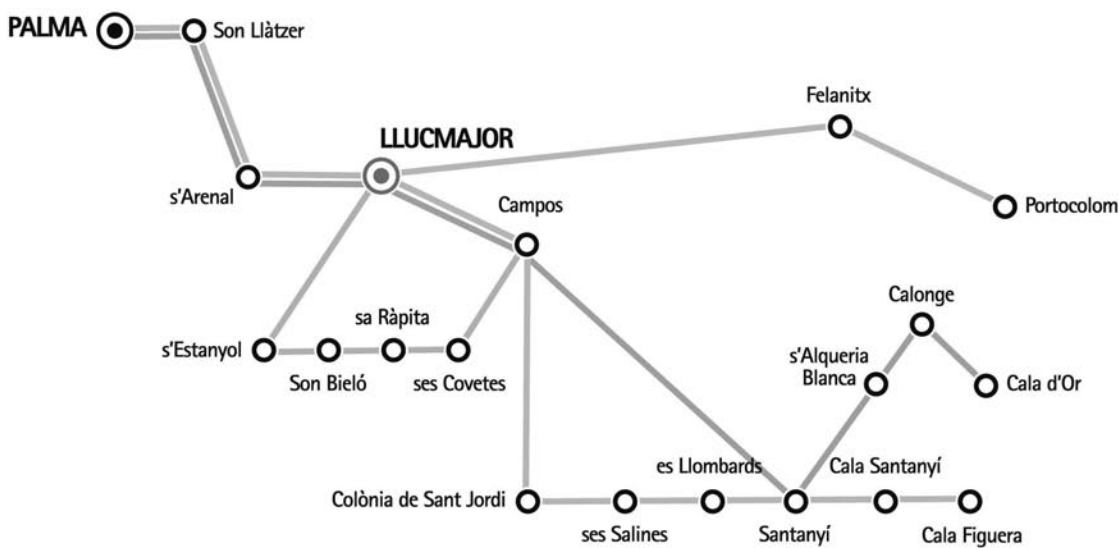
PALMA
Son Llàtzer
Felanitx
LLUCMAJOR
s'Arenal
Campos
Portocolom
Calonge
sa Ràpita
s'Estanyol
s'Alqueria Blanca
Son Bieló
ses Covetes
Cala d'Or
es Llombards
Cala Santanyí
Colònia de Sant Jordi
ses Salines
Santanyí
Cala Figuera